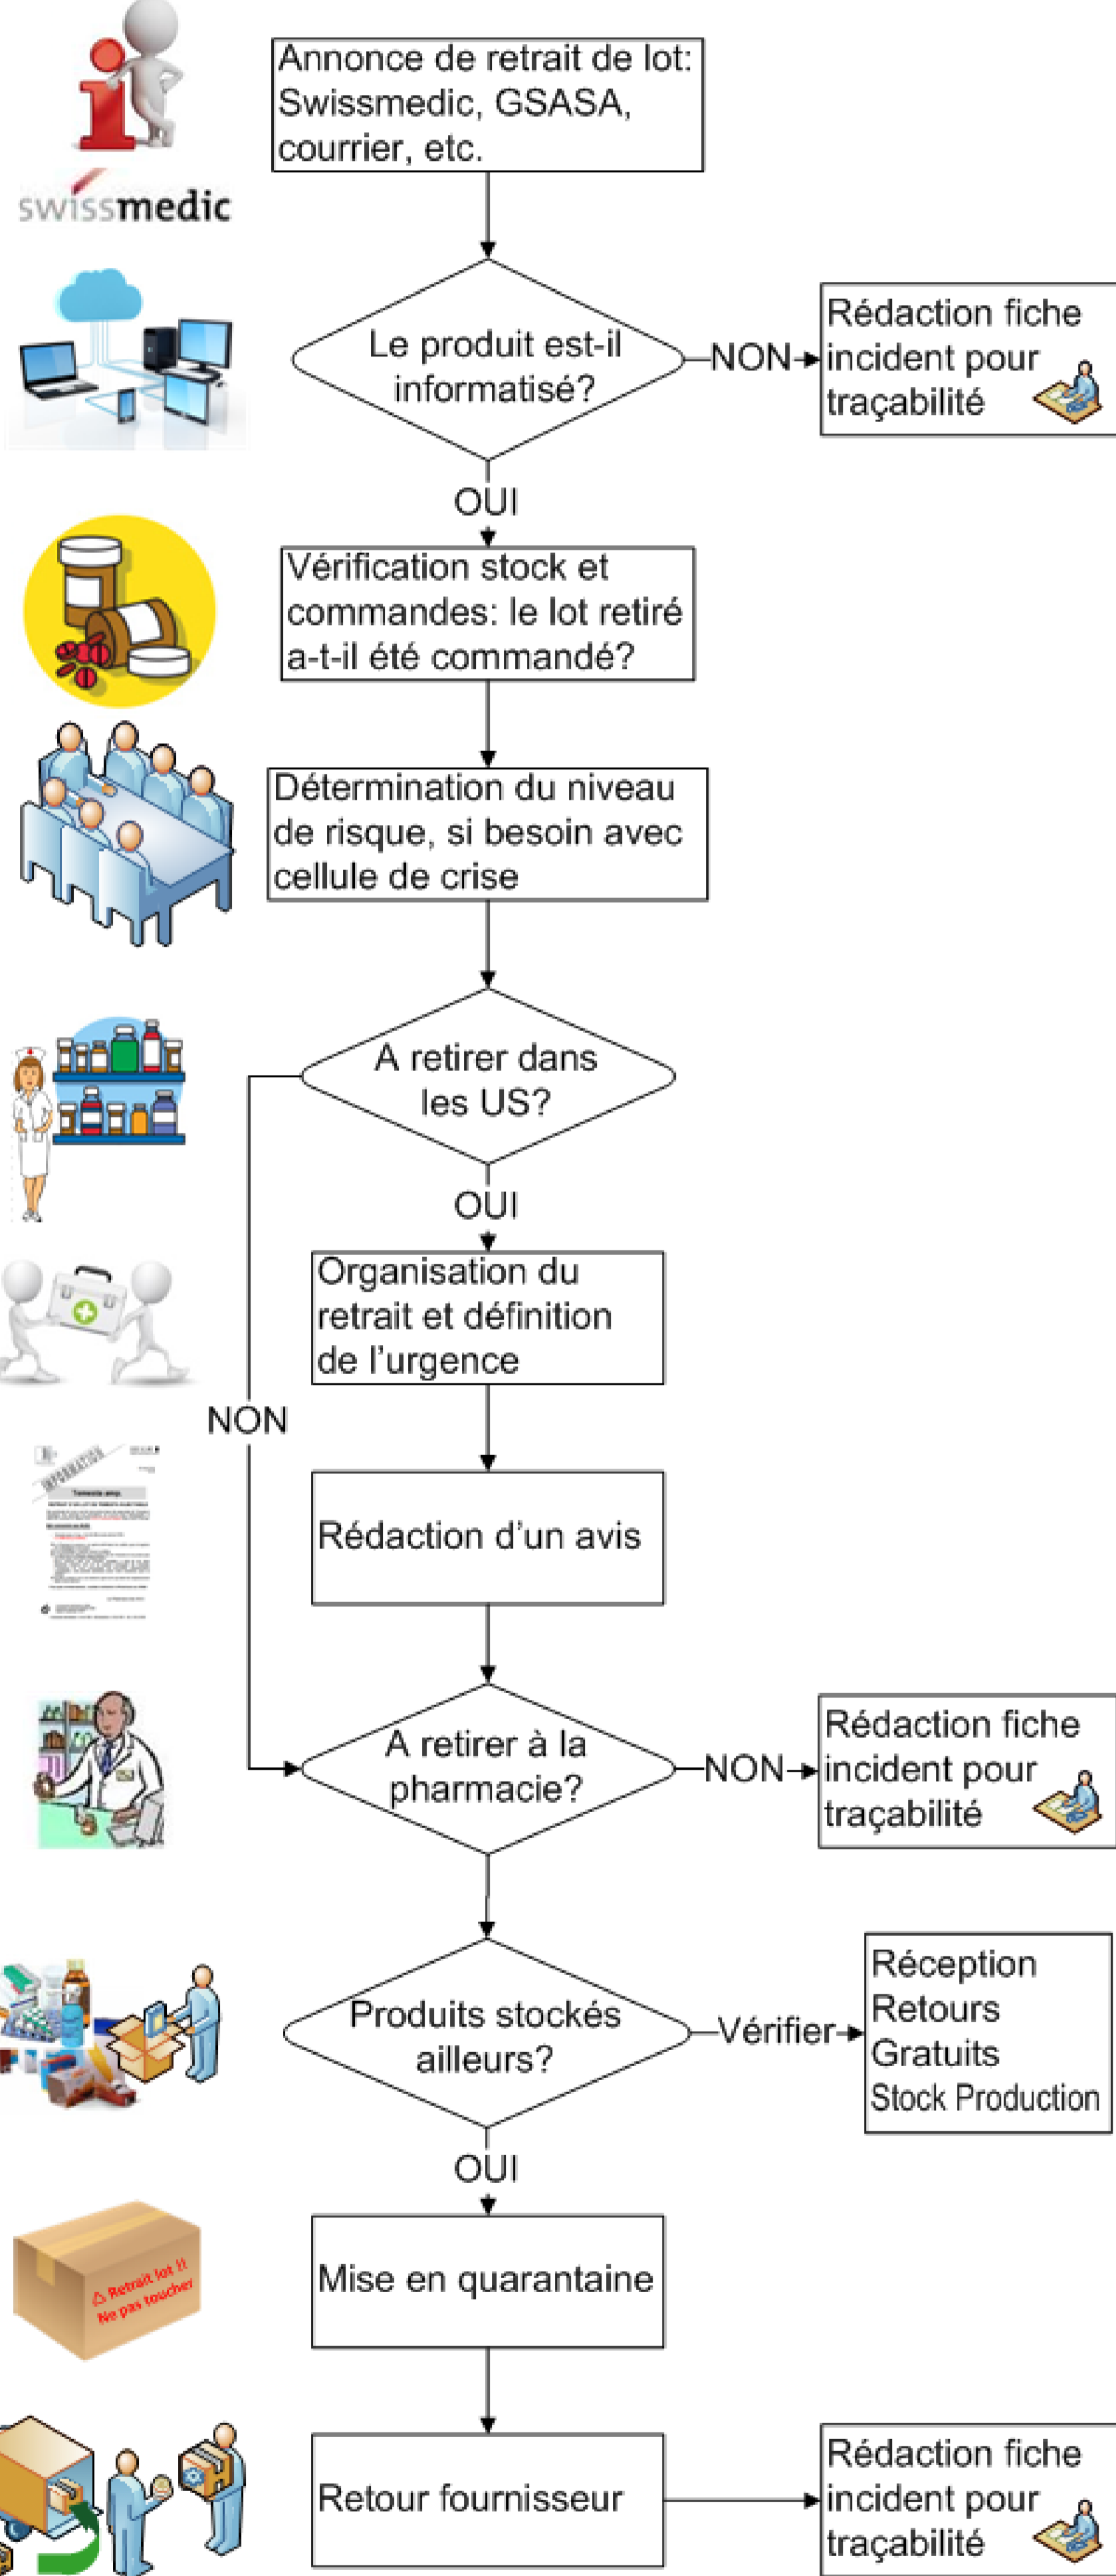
swissmedic

Annonce de retrait de lot: Swissmedic, GSASA, courrier, etc.

Le produit est-il informatisé?

NON

Rédaction fiche incident pour traçabilité

OUI

Vérification stock et commandes: le lot retiré a-t-il été commandé?

Détermination du niveau de risque, si besoin avec cellule de crise

A retirer dans les US?

OUI

Organisation du retrait et définition de l'urgence

NON

Rédaction d'un avis

A retirer à la pharmacie?

NON

Rédaction fiche incident pour traçabilité

Produits stockés ailleurs?

Vérifier

Réception
Retours
Gratuits
Stock Production

OUI

Retrait lot !!
Ne pas toucher

Mise en quarantaine

Retour fournisseur

Rédaction fiche incident pour traçabilité